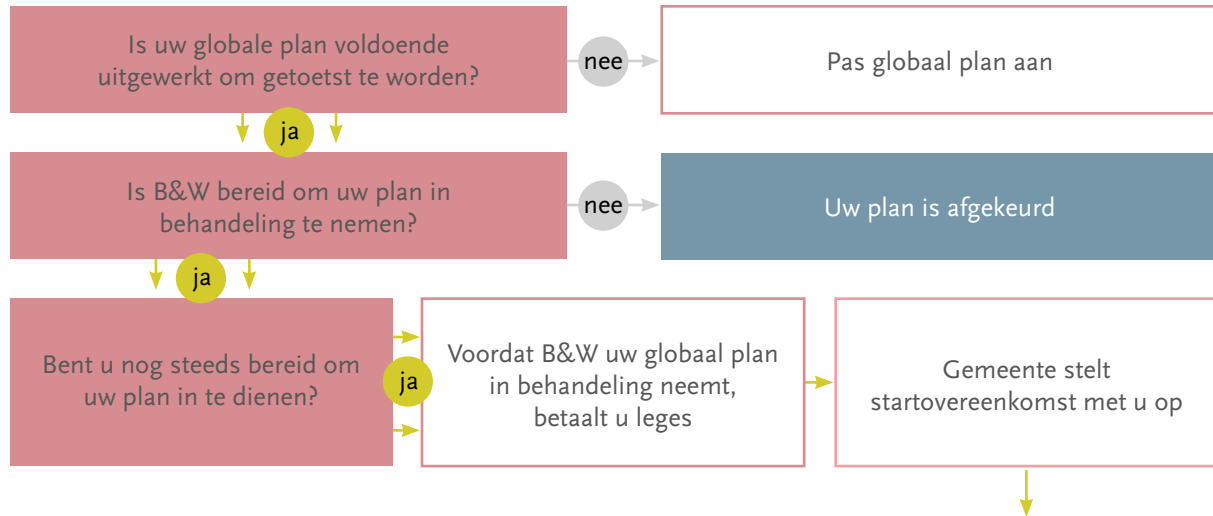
Is uw globale plan voldoende uitgewerkt om getoetst te worden?

nee

Pas globaal plan aan

ja

Is B&W bereid om uw plan in behandeling te nemen?

nee

Uw plan is afgekeurd

ja

Bent u nog steeds bereid om uw plan in te dienen?

ja

Voordat B&W uw globaal plan in behandeling neemt, betaalt u leges

Gemeente stelt startovereenkomst met u op